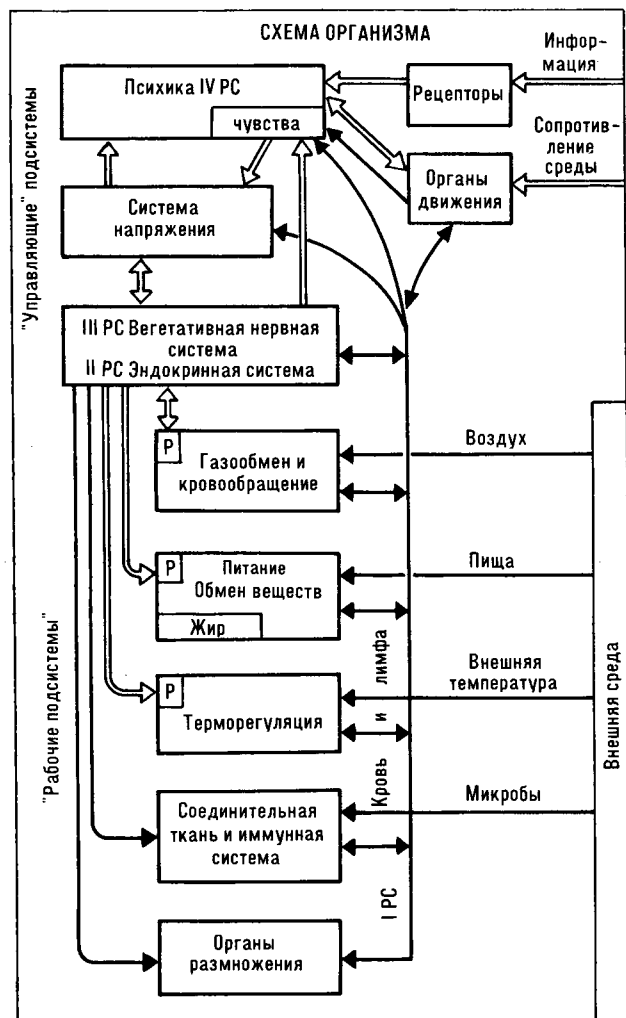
СХЕМА ОРГАНИЗМА

"Управляющие" подсистемы

Психика IV РС

чувства

Рецепторы

Информация

Сопротивление среды

Органы движения

Система напряжения

III РС Вегетативная нервная система
II РС Эндокринная система

Р

Газообмен и кровообращение

Воздух

Р

Питание
Обмен веществ

Жир

Пища

"Рабочие подсистемы"

Р

Терморегуляция

Внешняя температура

Кровь и лимфа

Внешняя среда

Соединительная ткань и иммунная система

Микробы

I РС

Органы размножения